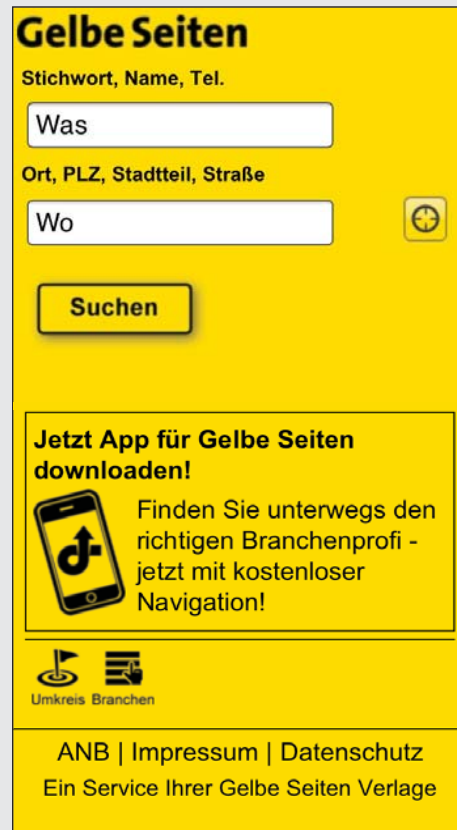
Gelbe Seiten

Stichwort, Name, Tel.

Was

Ort, PLZ, Stadtteil, Straße

Wo

Suchen

Jetzt App für Gelbe Seiten downloaden!

Finden Sie unterwegs den richtigen Branchenprofi - jetzt mit kostenloser Navigation!

Umkreis Branchen

ANB | Impressum | Datenschutz

Ein Service Ihrer Gelbe Seiten Verlage